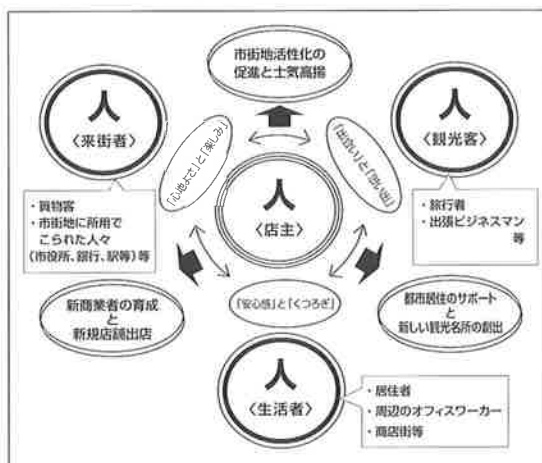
市街地活性化の促進と士気高揚

人
〈来街者〉

・買物客
・市街地に所用でこられた人々（市役所、銀行、駅等）等

人
〈観光客〉

・旅行者
・出張ビジネスマン 等

「心地よさ」と「楽しみ」

「出会い」と「想い出」

人
〈店主〉

「安心感」と「くつろぎ」

新商業者の育成と新規店舗出店

都市居住のサポートと新しい観光名所の創出

人
〈生活者〉

・居住者
・周辺のオフィスワーカー
・商店街等